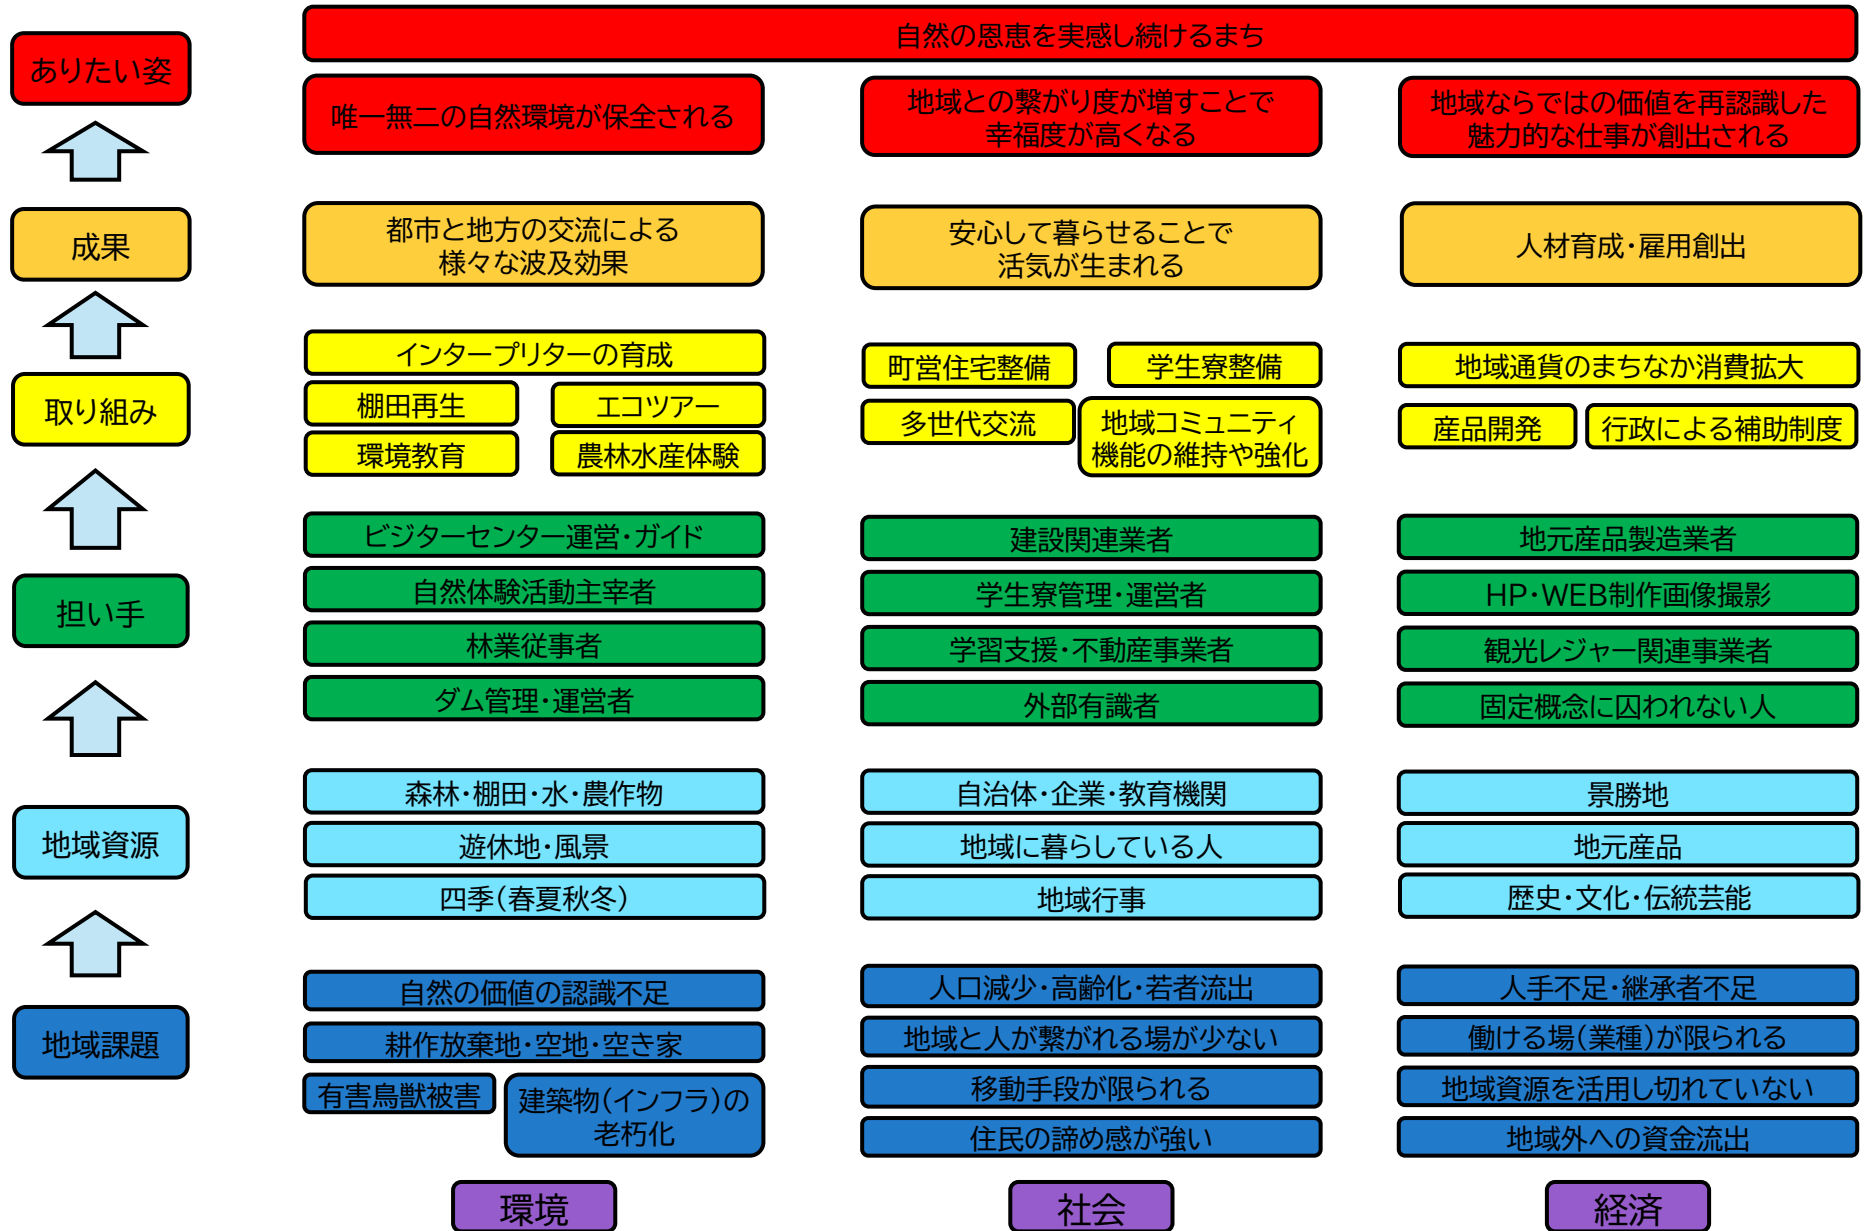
ありたい姿

成果

取り組み

担い手

地域資源

地域課題

自然の恩恵を実感し続けるまち

唯一無二の自然環境が保全される

地域との繋がり度が増すことで幸福度が高くなる

地域ならではの価値を再認識した魅力的な仕事が創出される

都市と地方の交流による様々な波及効果

安心して暮らせることで活気が生まれる

人材育成・雇用創出

インタープリターの育成
棚田再生
エコツアー
環境教育
農林水産体験

町営住宅整備
学生寮整備
多世代交流
地域コミュニティ機能の維持や強化

地域通貨のまちなか消費拡大
産品開発
行政による補助制度

ビジターセンター運営・ガイド
自然体験活動主宰者
林業従事者
ダム管理・運営者

建設関連業者
学生寮管理・運営者
学習支援・不動産事業者
外部有識者

地元産品製造業者
HP・WEB制作画像撮影
観光レジャー関連事業者
固定概念に囚われない人

森林・棚田・水・農作物
遊休地・風景
四季(春夏秋冬)

自治体・企業・教育機関
地域に暮らしている人
地域行事

景勝地
地元産品
歴史・文化・伝統芸能

自然の価値の認識不足
耕作放棄地・空地・空き家
有害鳥獣被害
建築物(インフラ)の老朽化

人口減少・高齢化・若者流出
地域と人が繋がれる場が少ない
移動手段が限られる
住民の諦め感が強い

人手不足・継承者不足
働ける場(業種)が限られる
地域資源を活用し切れていない
地域外への資金流出

環境

社会

経済